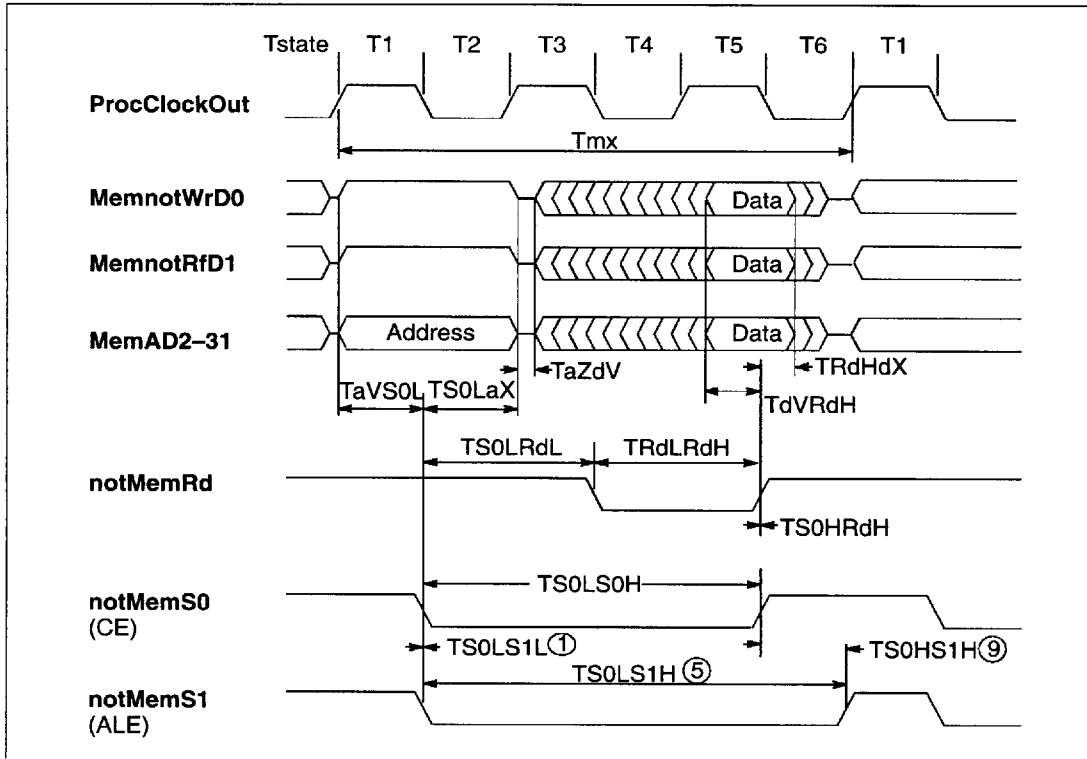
Tstate T1 T2 T3 T4 T5 T6 T1

ProcClockOut

Tmx

MemnotWrD0

Data

MemnotRfD1

Data

MemAD2–31

Address

Data

TaZdV

TRdHdX

TaVS0L

TS0LaX

TdVRdH

TS0LRdL

TRdLRdH

notMemRd

TS0HRdH

TS0LS0H

notMemS0
(CE)

TS0LS1L①

TS0HS1H⑨

TS0LS1H⑤

notMemS1
(ALE)